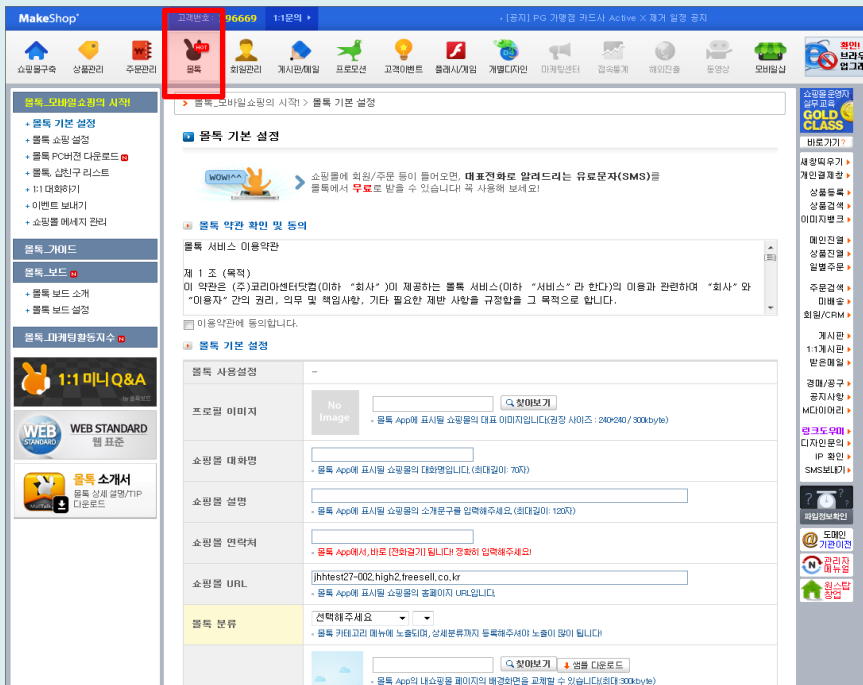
MakeShop

고객번호 : 96669 1:1문의

[공지] PG 가맹점 카드사 Active X 제거 일정 공지

쇼핑몰구축 상품관리 주문관리 HOT 몰톡 회원관리 게시판/메일 프로모션 고객이벤트 플래시/게임 개별디자인 마케팅센터 접속통계 해외진출 동영상 모바일샵

확인! 브라우 업그레

몰톡_모바일 쇼핑의 시작!
+ 몰톡 기본 설정
+ 몰톡 쇼핑 설정
+ 몰톡 PC버전 다운로드 N
+ 몰톡 십친구 리스트
+ 1:1 대화하기
+ 이벤트 보내기
+ 쇼핑몰 메세지 관리

몰톡_가이드

몰톡_보드 N
+ 몰톡 보드 소개
+ 몰톡 보드 설정

몰톡_마케팅활동지수 N

1:1 미니 Q&A

WEB STANDARD 웹 표준

몰톡 소개서
몰톡 상세 설명/TIP 다운로드

> 몰톡_모바일 쇼핑의 시작! > 몰톡 기본 설정

몰톡 기본 설정

WOW!!^^

쇼핑몰에 회원/주문 등이 들어오면, 대표전화로 알려드리는 유료문자(SMS)를 몰톡에서 무료로 받을 수 있습니다! 꼭 사용해 보세요!

몰톡 약관 확인 및 동의

몰톡 서비스 이용약관

제 1 조 (목적)
이 약관은 (주)코리아센터닷컴(이하 "회사")이 제공하는 몰톡 서비스(이하 "서비스"라 한다)의 이용과 관련하여 "회사"와 "이용자"간의 권리, 의무 및 책임사항, 기타 필요한 제반 사항을 규정함을 그 목적으로 합니다.

이용약관에 동의합니다.

몰톡 기본 설정

| 몰톡 사용설정 | – |
|---|---|
| 프로필 이미지 | No Image 찾아보기 · 몰톡 App에 표시될 쇼핑몰의 대표 이미지입니다(권장 사이즈 : 240×240 / 300kbyte) |
| 쇼핑몰 대화명 | · 몰톡 App에 표시될 쇼핑몰의 대화명입니다. (최대길이: 70자) |
| 쇼핑몰 설명 | · 몰톡 App에 표시될 쇼핑몰의 소개문구를 입력해주세요. (최대길이: 120자) |
| 쇼핑몰 연락처 | · 몰톡 App에서, 바로 [전화걸기] 됩니다! 정확히 입력해주세요! |
| 쇼핑몰 URL | jhhtest27-002.high2.freesell.co.kr · 몰톡 App에 표시될 쇼핑몰의 홈페이지 URL입니다. |
| 몰톡 분류 | 선택해주세요 · 몰톡 카테고리 메뉴에 노출되며, 상세분류까지 등록해주셔야 노출이 많이 됩니다! |
| | 찾아보기 샘플 다운로드 · 몰톡 App의 내쇼핑몰 페이지의 배경화면을 교체할 수 있습니다(최대:300kbyte) |

쇼핑몰운영자 실무교육 GOLD CLASS
바로가기?
새창띄우기 개인결제창 상품등록 상품검색 이미지뱅크 메인진열 상품진열 일별주문 주문검색 미배송 회원/CRM 게시판 1:1게시판 받은메일 경매/공구 공지사항 M다이어리 랑크도우미 디자인문의 IP 확인 SMS보내기
파일정보확인
도메인 기관이전
관리자 매뉴얼
원스탑 창업